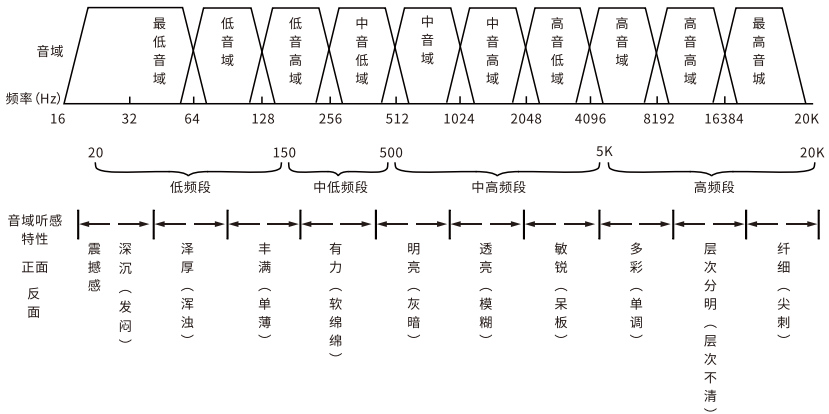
音域

最低音域

低音域

低音高域

中音低域

中音域

中音高域

高音低域

高音域

高音高域

最高音域

频率(Hz)

16 32 64 128 256 512 1024 2048 4096 8192 16384 20K

20 150 500 5K 20K

低频段

中低频段

中高频段

高频段

音域听感特性

正面

反面

震撼感

深沉 (发闷)

泽厚 (浑浊)

丰满 (单薄)

有力 (软绵绵)

明亮 (灰暗)

透亮 (模糊)

敏锐 (呆板)

多彩 (单调)

层次分明 (层次不清)

纤细 (尖刺)